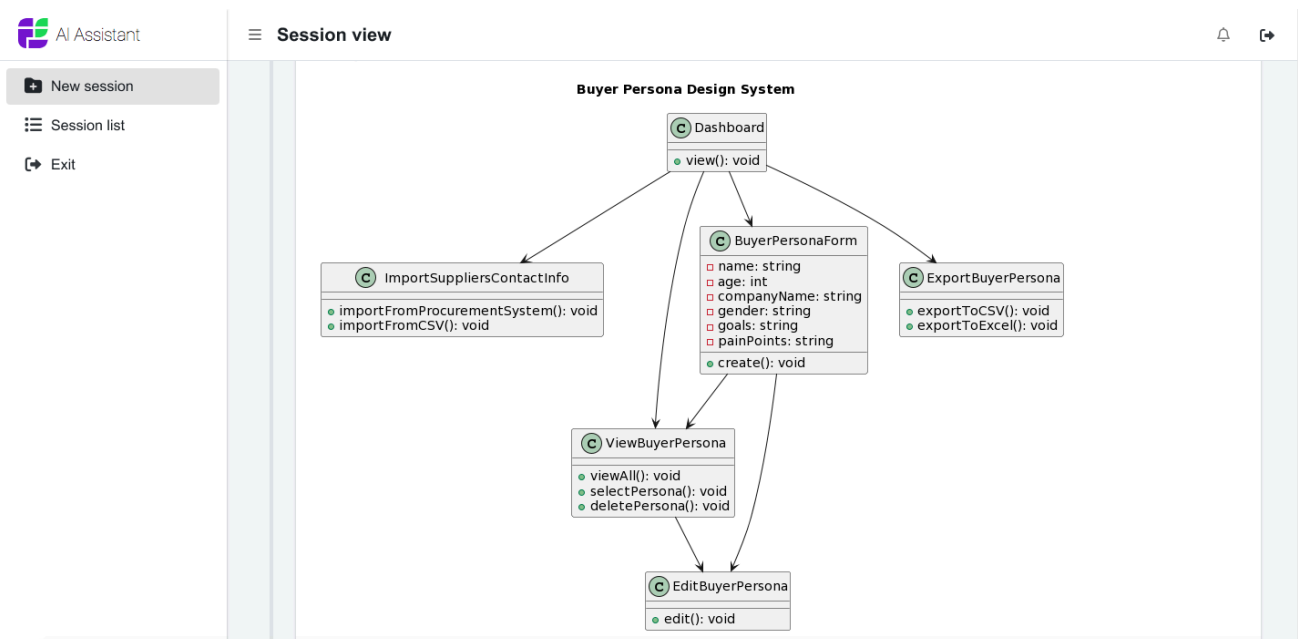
AI Assistant

New session
Session list
Exit

Session view

Buyer Persona Design System

C Dashboard
+ view(): void

C ImportSuppliersContactInfo
+ importFromProcurementSystem(): void
+ importFromCSV(): void

C BuyerPersonaForm
- name: string
- age: int
- companyName: string
- gender: string
- goals: string
- painPoints: string
+ create(): void

C ExportBuyerPersona
+ exportToCSV(): void
+ exportToExcel(): void

C ViewBuyerPersona
+ viewAll(): void
+ selectPersona(): void
+ deletePersona(): void

C EditBuyerPersona
+ edit(): void